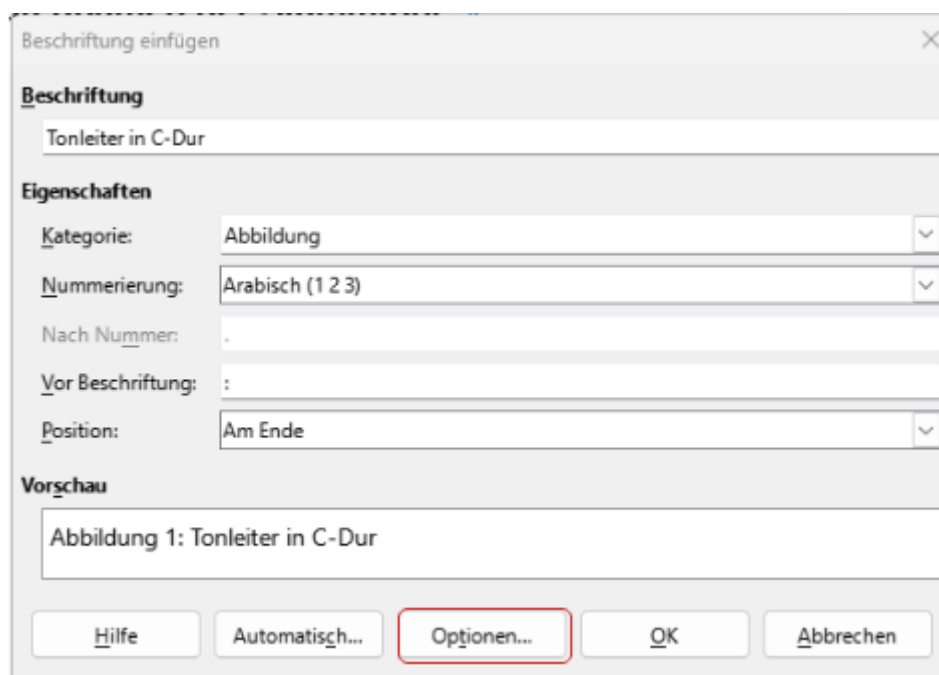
Beschriftung einfügen

Beschriftung

Tonleiter in C-Dur

Eigenschaften

Kategorie: Abbildung

Nummerierung: Arabisch (1 2 3)

Nach Nummer: .

Vor Beschriftung: :

Position: Am Ende

Vorschau

Abbildung 1: Tonleiter in C-Dur

Hilfe | Automatisch... | Optionen... | OK | Abbrechen